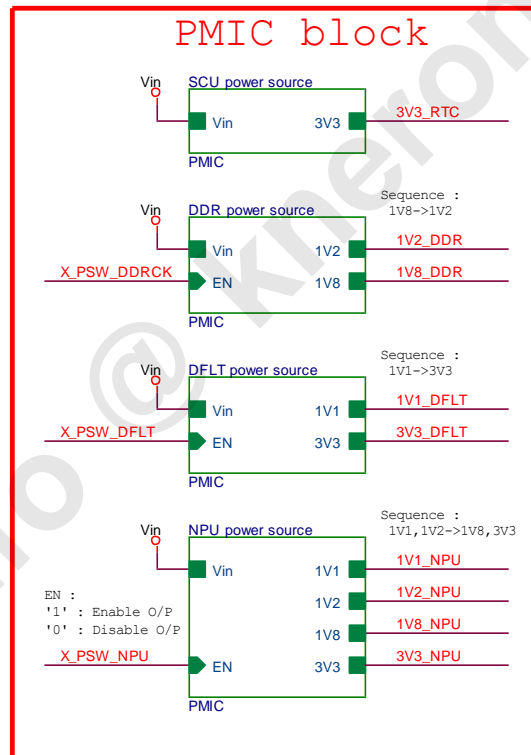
PMIC block

Vin
SCU power source
Vin
3V3
3V3_RTC
PMIC

Sequence :
1V8->1V2
Vin
DDR power source
Vin
1V2
1V2_DDR
X_PSW_DDRCK
EN
1V8
1V8_DDR
PMIC

Sequence :
1V1->3V3
Vin
DFLT power source
Vin
1V1
1V1_DFLT
X_PSW_DFLT
EN
3V3
3V3_DFLT
PMIC

Sequence :
1V1,1V2->1V8,3V3
Vin
NPU power source
Vin
1V1
1V1_NPU
EN :
'1' : Enable O/P
'0' : Disable O/P
1V2
1V2_NPU
1V8
1V8_NPU
X_PSW_NPU
EN
3V3
3V3_NPU
PMIC

io @ kneron